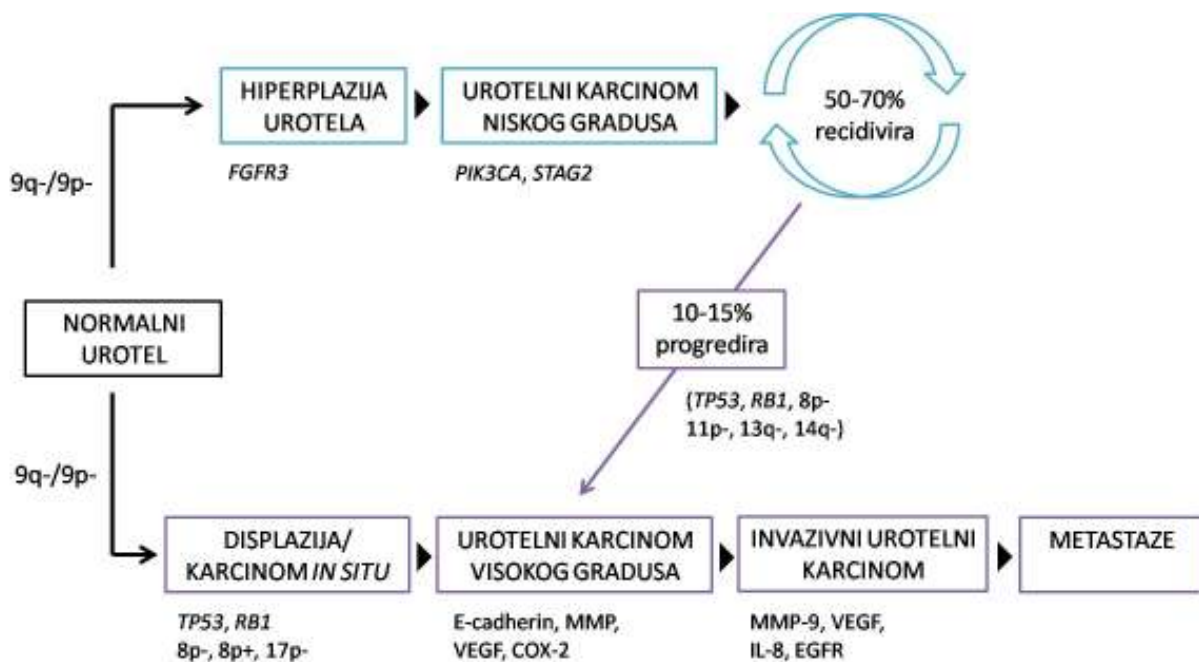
HIPERPLAZIJA UROTELA

FGFR3

UROTELNI KARCINOM NISKOG GRADUSA

PIK3CA, STAG2

50-70% recidivira

9q-/9p-

NORMALNI UROTEL

10-15% progredira

(TP53, RB1, 8p- 11p-, 13q-, 14q-)

9q-/9p-

DISPLAZIJA/ KARCINOM IN SITU

TP53, RB1 8p-, 8p+, 17p-

UROTELNI KARCINOM VISOKOG GRADUSA

E-cadherin, MMP, VEGF, COX-2

INVAZIVNI UROTELNI KARCINOM

MMP-9, VEGF, IL-8, EGFR

METASTAZE